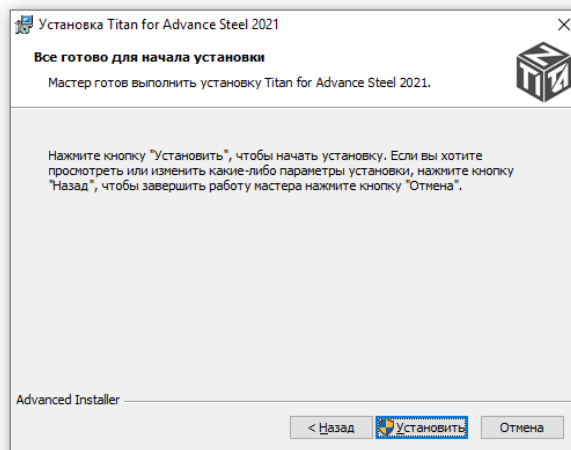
Установка Titan for Advance Steel 2021

Все готово для начала установки

Мастер готов выполнить установку Titan for Advance Steel 2021.

Нажмите кнопку "Установить", чтобы начать установку. Если вы хотите просмотреть или изменить какие-либо параметры установки, нажмите кнопку "Назад", чтобы завершить работу мастера нажмите кнопку "Отмена".

Advanced Installer

< Назад

Установить

Отмена